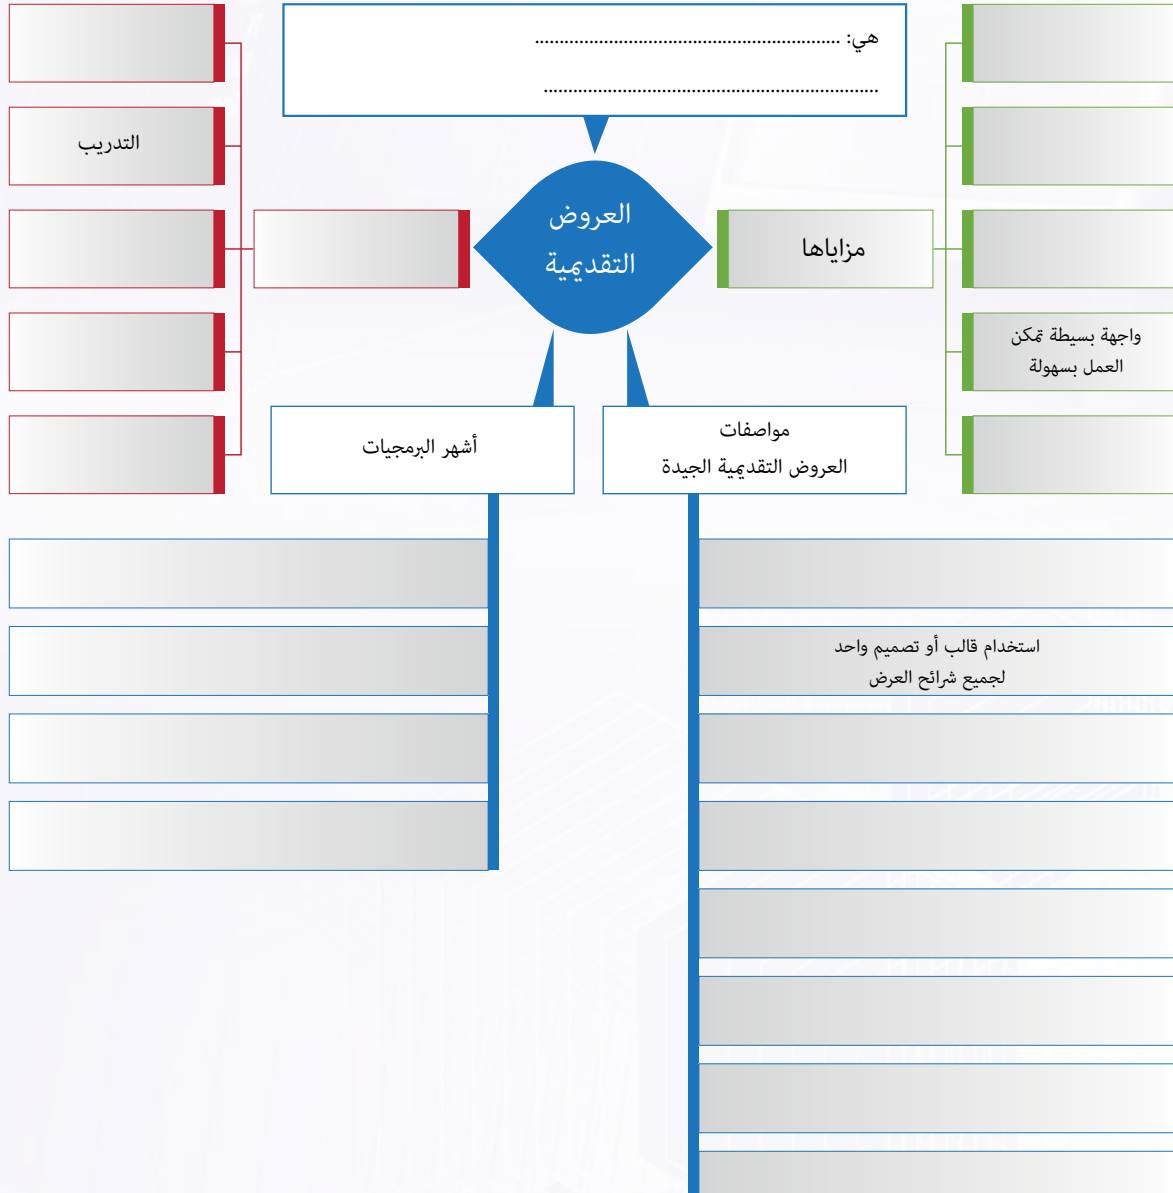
هي: ..........................................................
..........................................................

التدريب

العروض التقديمية

مزاياها

واجهة بسيطة تمكن العمل بسهولة

أشهر البرمجيات

مواصفات العروض التقديمية الجيدة

استخدام قالب أو تصميم واحد لجميع شرائح العرض